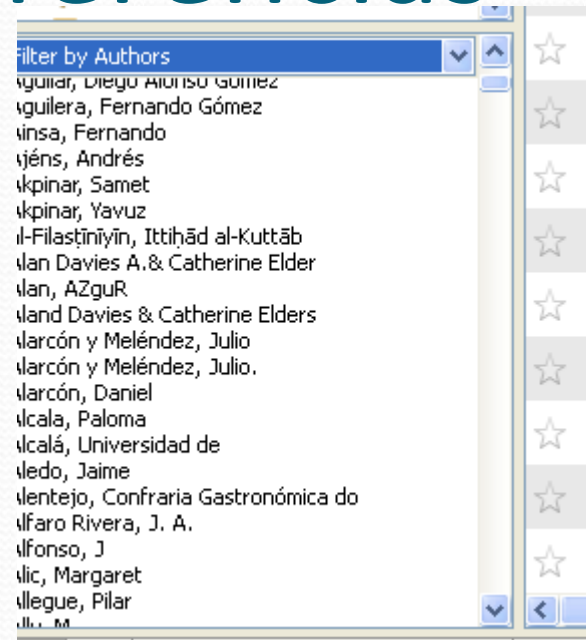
Filter by Authors
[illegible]guilar, Diego Alonso Gomez
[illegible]guilera, Fernando Gómez
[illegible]insa, Fernando
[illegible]jéns, Andrés
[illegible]kpinar, Samet
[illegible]kpinar, Yavuz
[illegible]l-Filasṭīnīyīn, Ittiḥād al-Kuttāb
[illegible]lan Davies A.& Catherine Elder
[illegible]lan, AZguR
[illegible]land Davies & Catherine Elders
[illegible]larcón y Meléndez, Julio
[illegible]larcón y Meléndez, Julio.
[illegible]larcón, Daniel
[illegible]lcala, Paloma
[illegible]lcalá, Universidad de
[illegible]ledo, Jaime
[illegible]lentejo, Confraria Gastronómica do
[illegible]lfaro Rivera, J. A.
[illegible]lfonso, J
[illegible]lic, Margaret
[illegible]llegue, Pilar
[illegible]